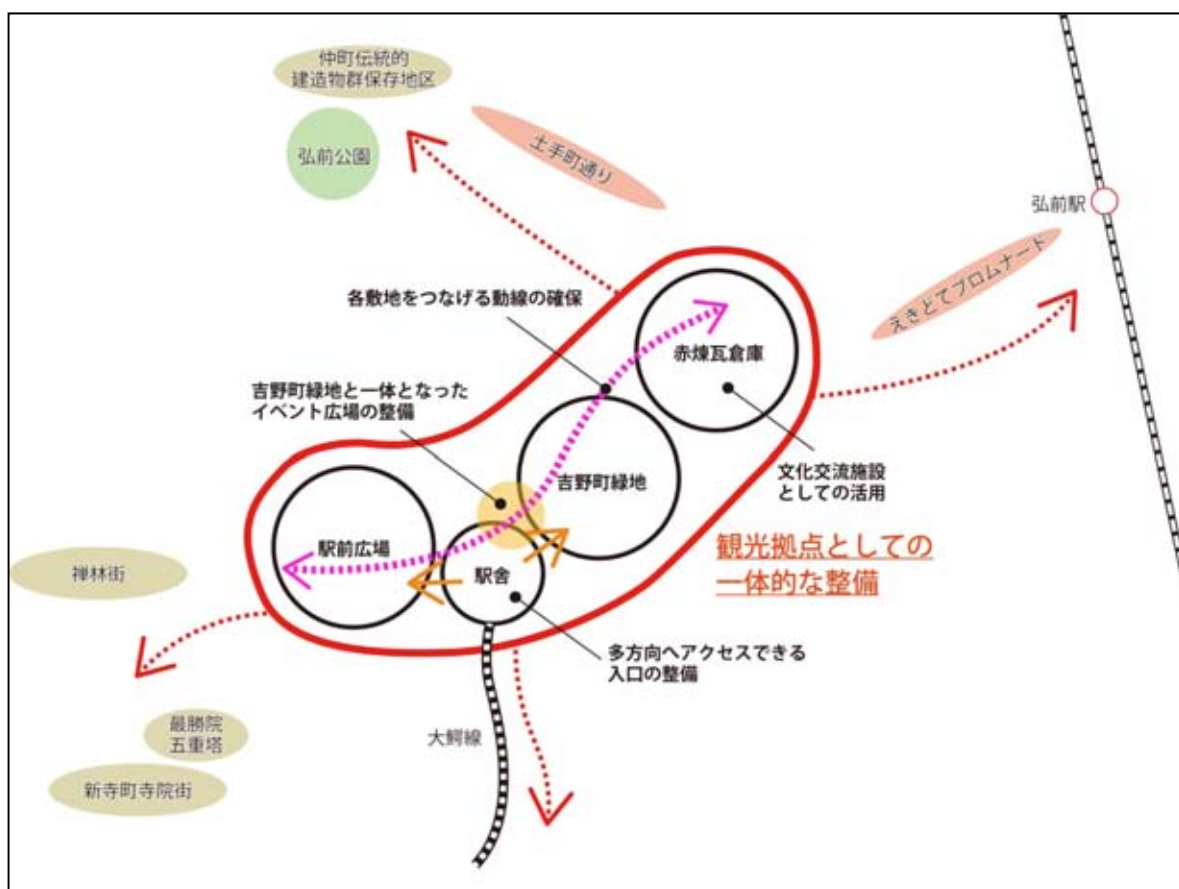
仲町伝統的
建造物群保存地区

弘前公園

土手町通り

弘前駅

えきどてプロムナード

各敷地をつなげる動線の確保

赤煉瓦倉庫

吉野町緑地と一体となった
イベント広場の整備

吉野町緑地

文化交流施設
としての活用

駅前広場

駅舎

観光拠点としての
一体的な整備

禅林街

多方向へアクセスできる
入口の整備

最勝院
五重塔

大鰐線

新寺町寺院街